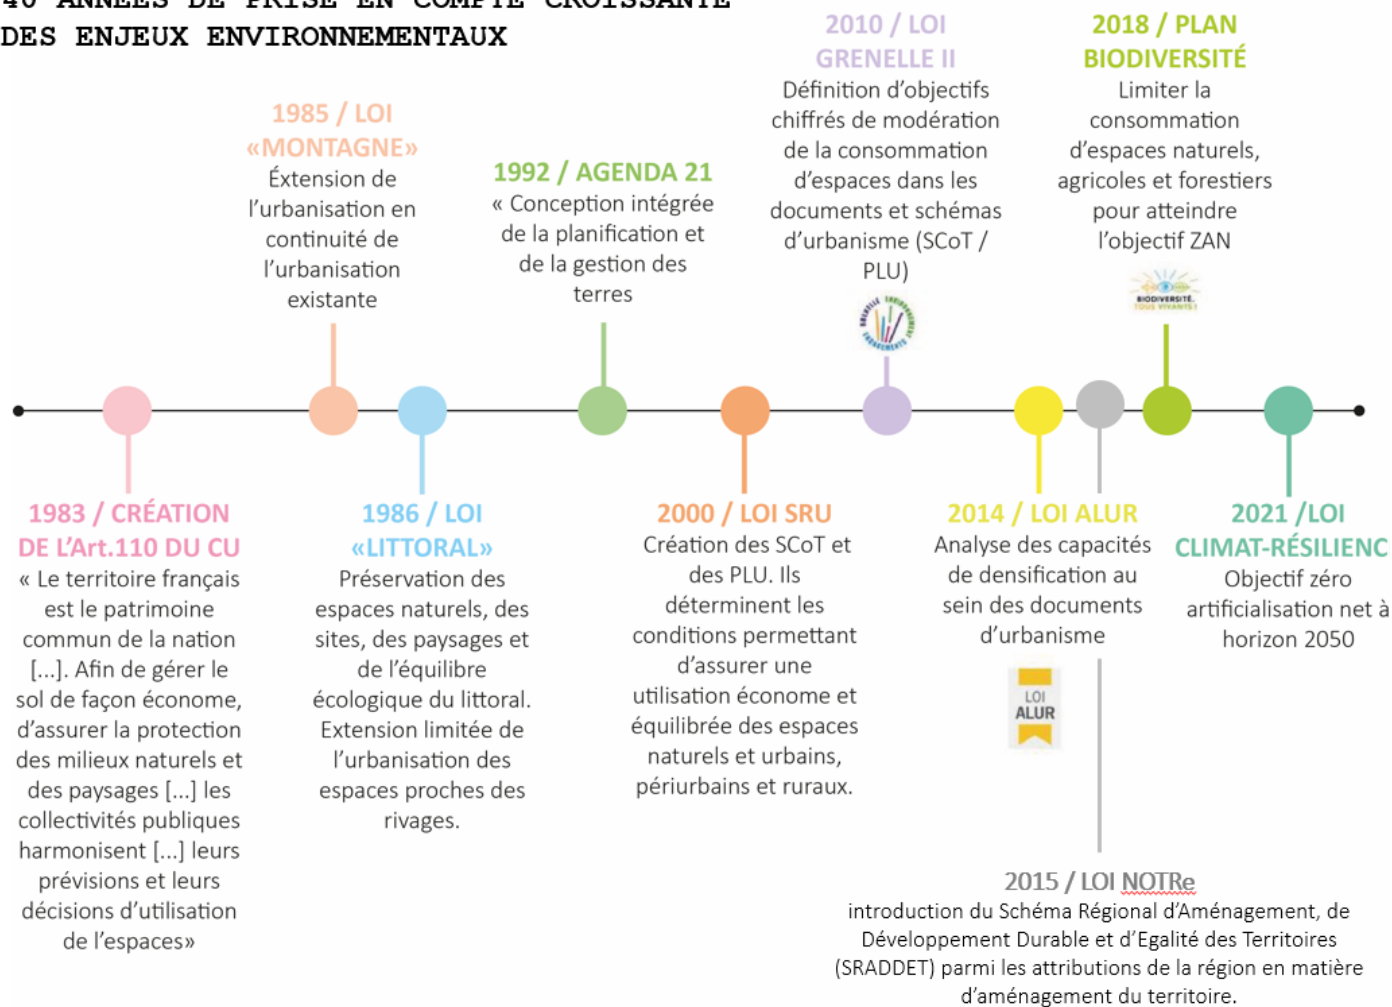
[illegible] DE PRISE EN COMPTE CROISSANTE DES ENJEUX ENVIRONNEMENTAUX

2010 / LOI GRENELLE II
Définition d'objectifs chiffrés de modération de la consommation d'espaces dans les documents et schémas d'urbanisme (SCoT / PLU)

2018 / PLAN BIODIVERSITÉ
Limiter la consommation d'espaces naturels, agricoles et forestiers pour atteindre l'objectif ZAN

BIODIVERSITÉ TOUS VIVANTS!

1985 / LOI «MONTAGNE»
Extension de l'urbanisation en continuité de l'urbanisation existante

1992 / AGENDA 21
« Conception intégrée de la planification et de la gestion des terres

1983 / CRÉATION DE L'Art.110 DU CU
« Le territoire français est le patrimoine commun de la nation [...]. Afin de gérer le sol de façon économe, d'assurer la protection des milieux naturels et des paysages [...] les collectivités publiques harmonisent [...] leurs prévisions et leurs décisions d'utilisation de l'espaces»

1986 / LOI «LITTORAL»
Préservation des espaces naturels, des sites, des paysages et de l'équilibre écologique du littoral. Extension limitée de l'urbanisation des espaces proches des rivages.

2000 / LOI SRU
Création des SCoT et des PLU. Ils déterminent les conditions permettant d'assurer une utilisation économe et équilibrée des espaces naturels et urbains, périurbains et ruraux.

2014 / LOI ALUR
Analyse des capacités de densification au sein des documents d'urbanisme

LOI ALUR

2021 /LOI CLIMAT-RÉSILIENC
Objectif zéro artificialisation net à horizon 2050

2015 / LOI NOTRe
introduction du Schéma Régional d'Aménagement, de Développement Durable et d'Egalité des Territoires (SRADDET) parmi les attributions de la région en matière d'aménagement du territoire.